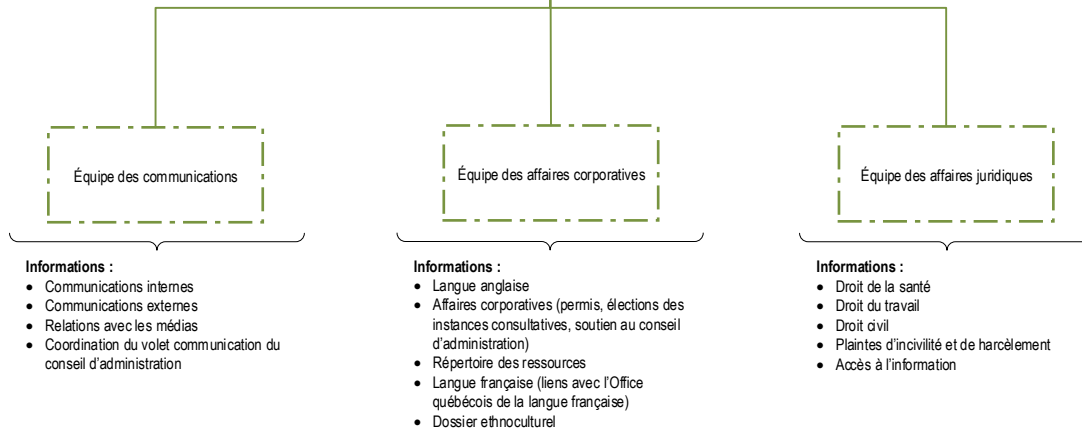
Équipe des communications

Informations :
- Communications internes
- Communications externes
- Relations avec les médias
- Coordination du volet communication du conseil d'administration

Équipe des affaires corporatives

Informations :
- Langue anglaise
- Affaires corporatives (permis, élections des instances consultatives, soutien au conseil d'administration)
- Répertoire des ressources
- Langue française (liens avec l'Office québécois de la langue française)
- Dossier ethnoculturel

Équipe des affaires juridiques

Informations :
- Droit de la santé
- Droit du travail
- Droit civil
- Plaintes d'incivilité et de harcèlement
- Accès à l'information